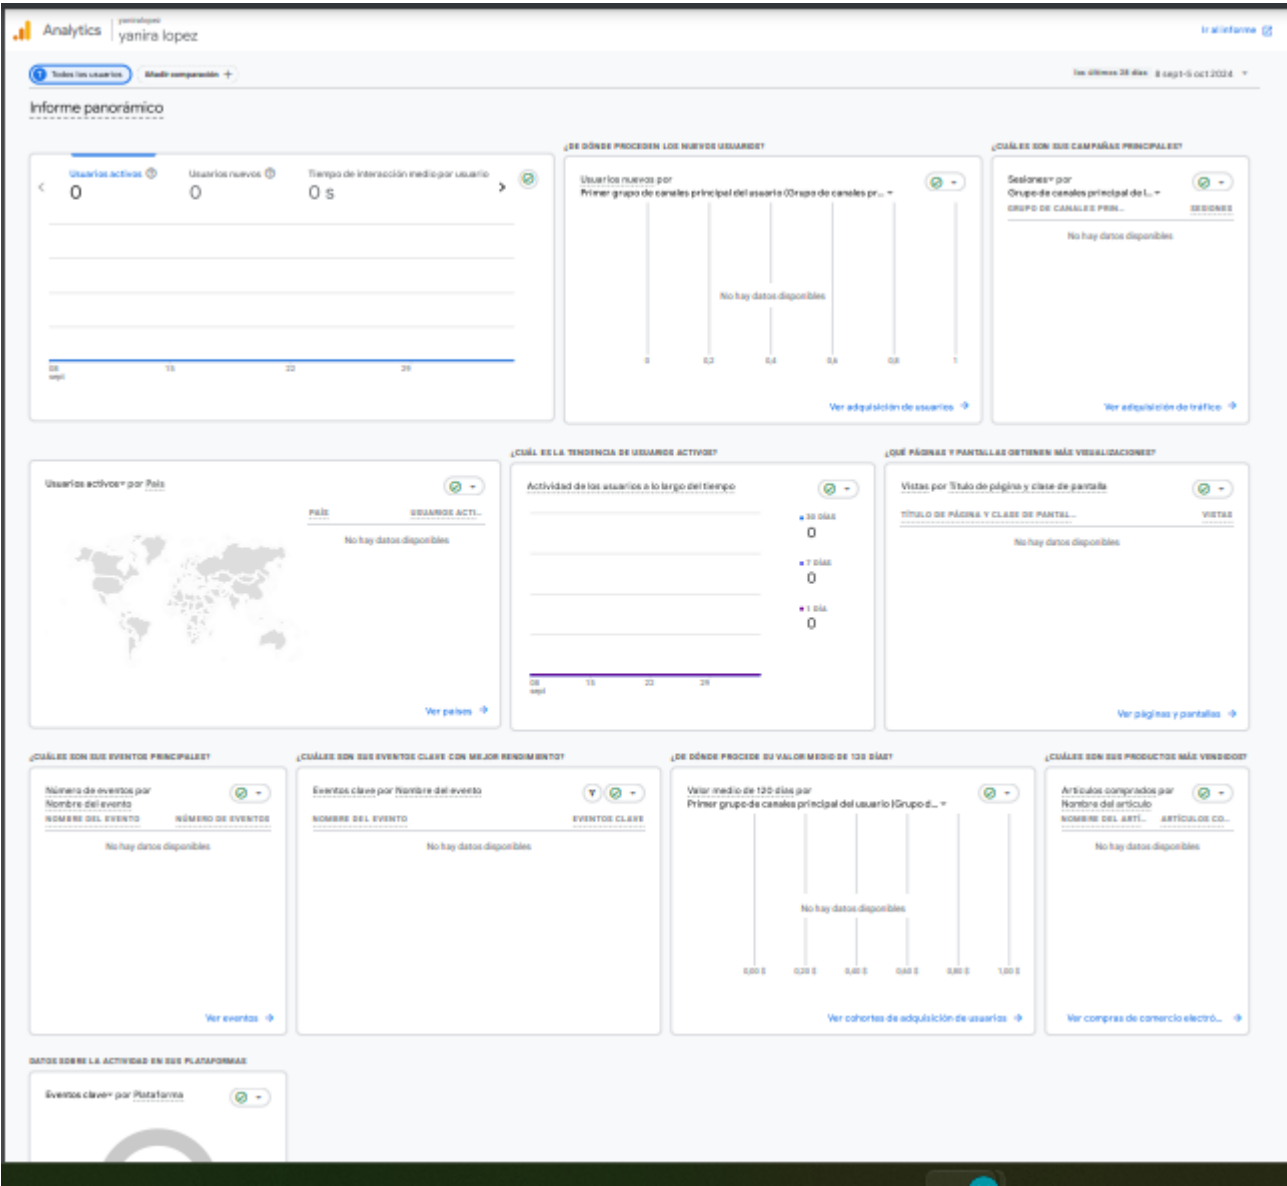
Analytics | yanira lopez

Ir al informe

Todos los usuarios | Añadir comparación +

Los últimos 28 días 8 sept-5 oct 2024

Informe panorámico

Usuarios activos 0 | Usuarios nuevos 0 | Tiempo de interacción medio por usuario 0 s

08 sept | 15 | 22 | 29

¿DE DÓNDE PROCEDEN LOS NUEVOS USUARIOS?

Usuarios nuevos por Primer grupo de canales principal del usuario (Grupo de canales pr...

No hay datos disponibles

0 | 0,2 | 0,4 | 0,6 | 0,8 | 1

Ver adquisición de usuarios

¿CUÁLES SON SUS CAMPAÑAS PRINCIPALES?

Sesiones por Grupo de canales principal de l...

GRUPO DE CANALES PRIN... | SESIONES

No hay datos disponibles

Ver adquisición de tráfico

Usuarios activos por País

PAÍS | USUARIOS ACTI...

No hay datos disponibles

Ver países

¿CUÁL ES LA TENDENCIA DE USUARIOS ACTIVOS?

Actividad de los usuarios a lo largo del tiempo

30 DÍAS 0
7 DÍAS 0
1 DÍA 0

08 sept | 15 | 22 | 29

¿QUÉ PÁGINAS Y PANTALLAS OBTIENEN MÁS VISUALIZACIONES?

Vistas por Título de página y clase de pantalla

TÍTULO DE PÁGINA Y CLASE DE PANTAL... | VISTAS

No hay datos disponibles

Ver páginas y pantallas

¿CUÁLES SON SUS EVENTOS PRINCIPALES?

Número de eventos por Nombre del evento

NOMBRE DEL EVENTO | NÚMERO DE EVENTOS

No hay datos disponibles

Ver eventos

¿CUÁLES SON SUS EVENTOS CLAVE CON MEJOR RENDIMIENTO?

Eventos clave por Nombre del evento

NOMBRE DEL EVENTO | EVENTOS CLAVE

No hay datos disponibles

¿DE DÓNDE PROCEDE SU VALOR MEDIO DE 120 DÍAS?

Valor medio de 120 días por Primer grupo de canales principal del usuario (Grupo d...

No hay datos disponibles

0,00 $ | 0,20 $ | 0,40 $ | 0,60 $ | 0,80 $ | 1,00 $

Ver cohortes de adquisición de usuarios

¿CUÁLES SON SUS PRODUCTOS MÁS VENDIDOS?

Artículos comprados por Nombre del artículo

NOMBRE DEL ARTÍ... | ARTÍCULOS CO...

No hay datos disponibles

Ver compras de comercio electró...

DATOS SOBRE LA ACTIVIDAD EN SUS PLATAFORMAS

Eventos clave por Plataforma